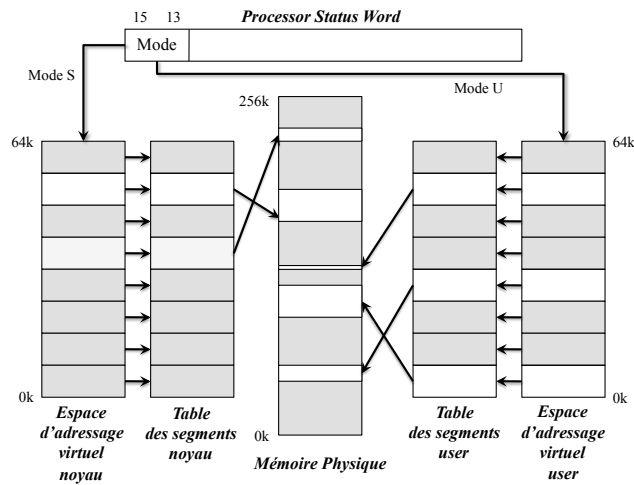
15 13 Processor Status Word

Mode

Mode S

Mode U

256k

64k

64k

0k

0k

Espace d'adressage virtuel noyau

Table des segments noyau

Mémoire Physique

Table des segments user

Espace d'adressage virtuel user